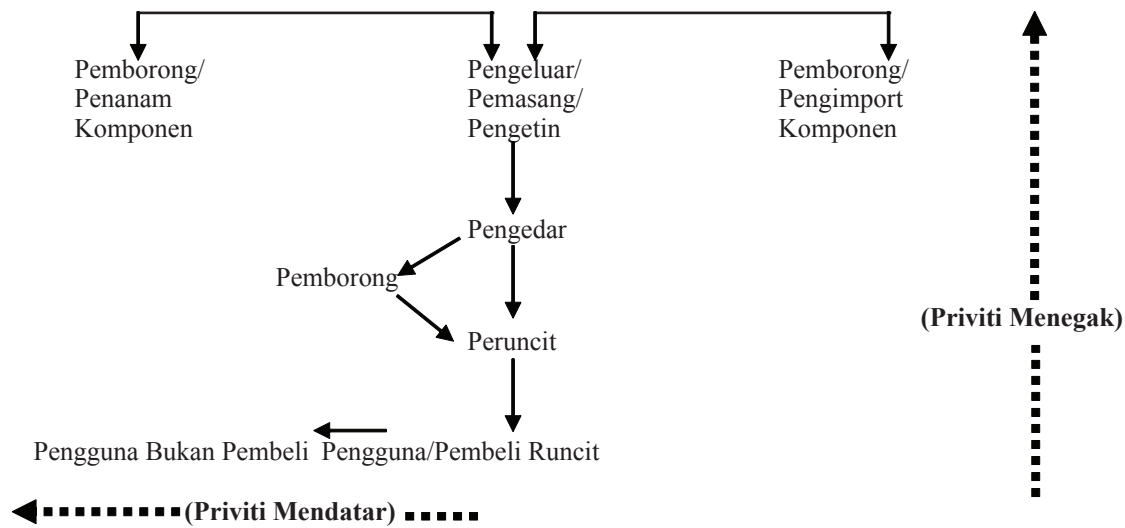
Pemborong/ Penanam Komponen

Pengeluar/ Pemasang/ Pengetin

Pemborong/ Pengimport Komponen

Pengedar

Pemborong

Peruncit

Pengguna Bukan Pembeli

Pengguna/Pembeli Runcit

(Priviti Menegak)

(Priviti Mendatar)